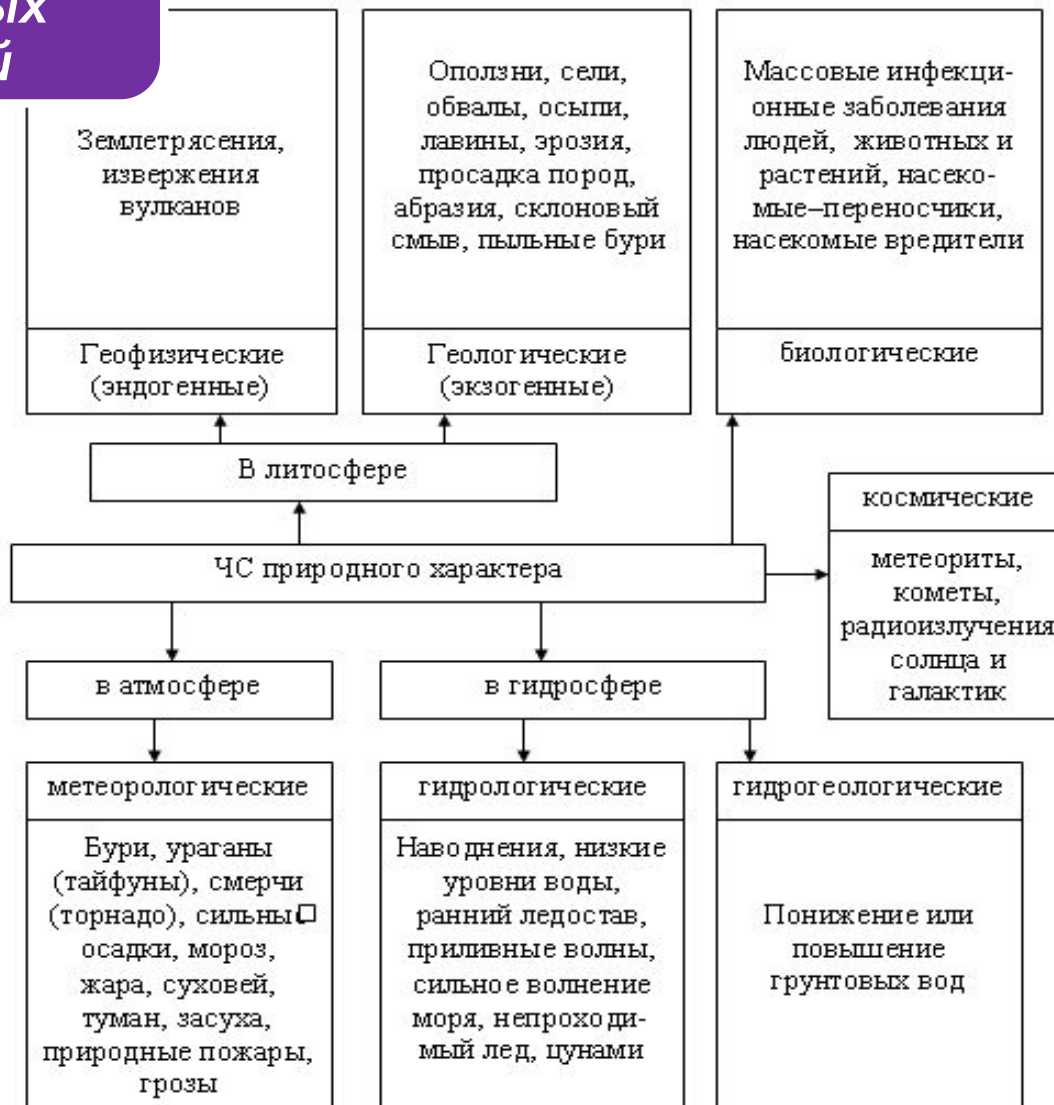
ых
й

Землетрясения, извержения вулканов

Геофизические (эндогенные)

Оползни, сели, обвалы, осыпи, лавины, эрозия, просадка пород, абразия, склоновый смыв, пыльные бури

Геологические (экзогенные)

Массовые инфекционные заболевания людей, животных и растений, насекомые–переносчики, насекомые вредители

биологические

В литосфере

космические

метеориты, кометы, радиоизлучения солнца и галактик

ЧС природного характера

в атмосфере

в гидросфере

метеорологические

Бури, ураганы (тайфуны), смерчи (торнадо), сильны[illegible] осадки, мороз, жара, суховей, туман, засуха, природные пожары, грозы

гидрологические

Наводнения, низкие уровни воды, ранний ледостав, приливные волны, сильное волнение моря, непроходимый лед, цунами

гидрогеологические

Понижение или повышение грунтовых вод